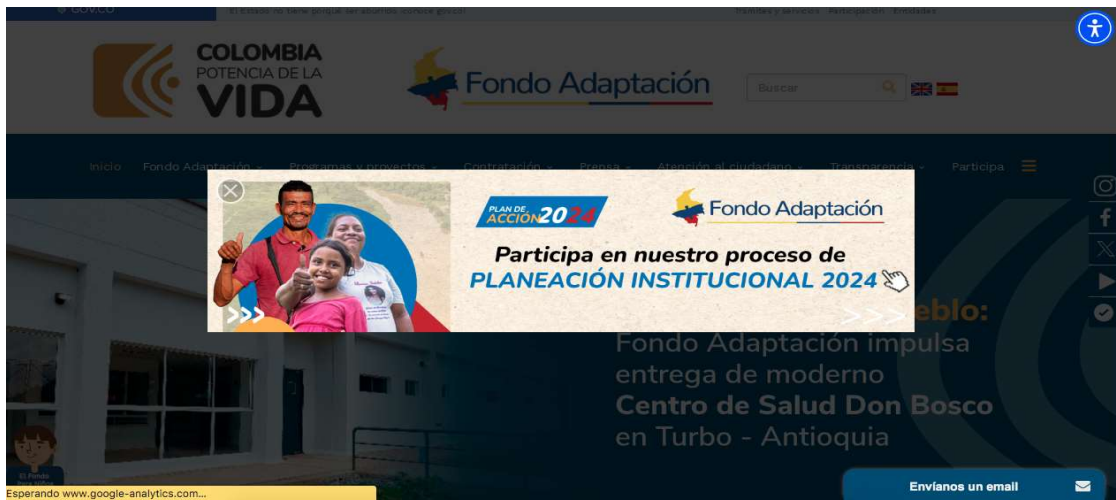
GOV.CO

COLOMBIA POTENCIA DE LA VIDA

Fondo Adaptación

Buscar

Inicio Fondo Adaptación Programas y proyectos Contratación Prensa Atención al ciudadano Transparencia Participa

PLAN DE ACCIÓN 2024

Fondo Adaptación

Participa en nuestro proceso de PLANEACIÓN INSTITUCIONAL 2024

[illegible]eblo:
Fondo Adaptación impulsa entrega de moderno Centro de Salud Don Bosco en Turbo - Antioquia

Envíanos un email

Esperando www.google-analytics.com...